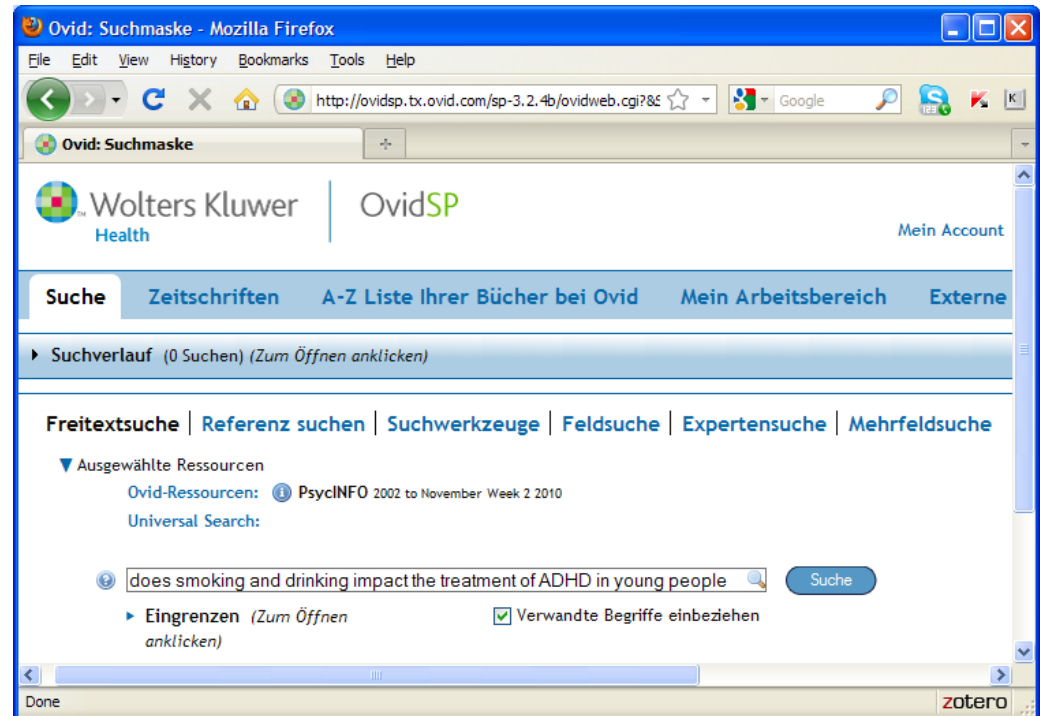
Ovid: Suchmaske - Mozilla Firefox

File Edit View History Bookmarks Tools Help

http://ovidsp.tx.ovid.com/sp-3.2.4b/ovidweb.cgi?&S

Google

Ovid: Suchmaske

Wolters Kluwer Health

OvidSP

Mein Account

Suche | Zeitschriften | A-Z Liste Ihrer Bücher bei Ovid | Mein Arbeitsbereich | Externe

Suchverlauf (0 Suchen) (Zum Öffnen anklicken)

Freitextsuche | Referenz suchen | Suchwerkzeuge | Feldsuche | Expertensuche | Mehrfeldsuche

Ausgewählte Ressourcen

Ovid-Ressourcen: PsycINFO 2002 to November Week 2 2010

Universal Search:

does smoking and drinking impact the treatment of ADHD in young people

Suche

Eingrenzen (Zum Öffnen anklicken)

Verwandte Begriffe einbeziehen

Done

zotero